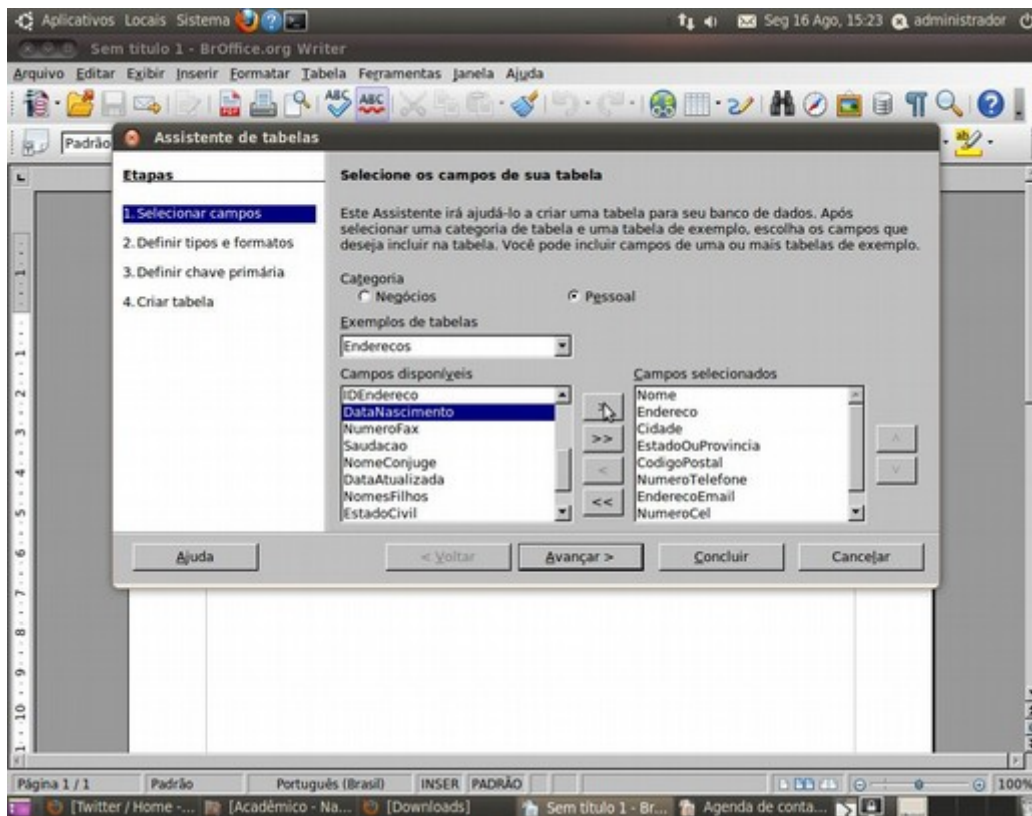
Aplicativos Locais Sistema

Seg 16 Ago, 15:23 administrador

Sem título 1 - BrOffice.org Writer

Arquivo Editar Exibir Inserir Formatar Tabela Ferramentas Janela Ajuda

Padrão

Assistente de tabelas

Etapas

1. Selecionar campos
2. Definir tipos e formatos
3. Definir chave primária
4. Criar tabela

Selecione os campos de sua tabela

Este Assistente irá ajudá-lo a criar uma tabela para seu banco de dados. Após selecionar uma categoria de tabela e uma tabela de exemplo, escolha os campos que deseja incluir na tabela. Você pode incluir campos de uma ou mais tabelas de exemplo.

Categoria
Negócios
Pessoal

Exemplos de tabelas
Enderecos

Campos disponíveis
IDEndereco
DataNascimento
NumeroFax
Saudacao
NomeConjuge
DataAtualizada
NomesFilhos
EstadoCivil

>
>>
<
<<

Campos selecionados
Nome
Endereco
Cidade
EstadoOuProvincia
CodigoPostal
NumeroTelefone
EnderecoEmail
NumeroCel

Ajuda
< Voltar
Avançar >
Concluir
Cancelar

Página 1 / 1 Padrão Português (Brasil) INSER PADRÃO 100%

[Twitter / Home -... [Acadêmico - Na... [Downloads] Sem título 1 - Br... Agenda de conta...